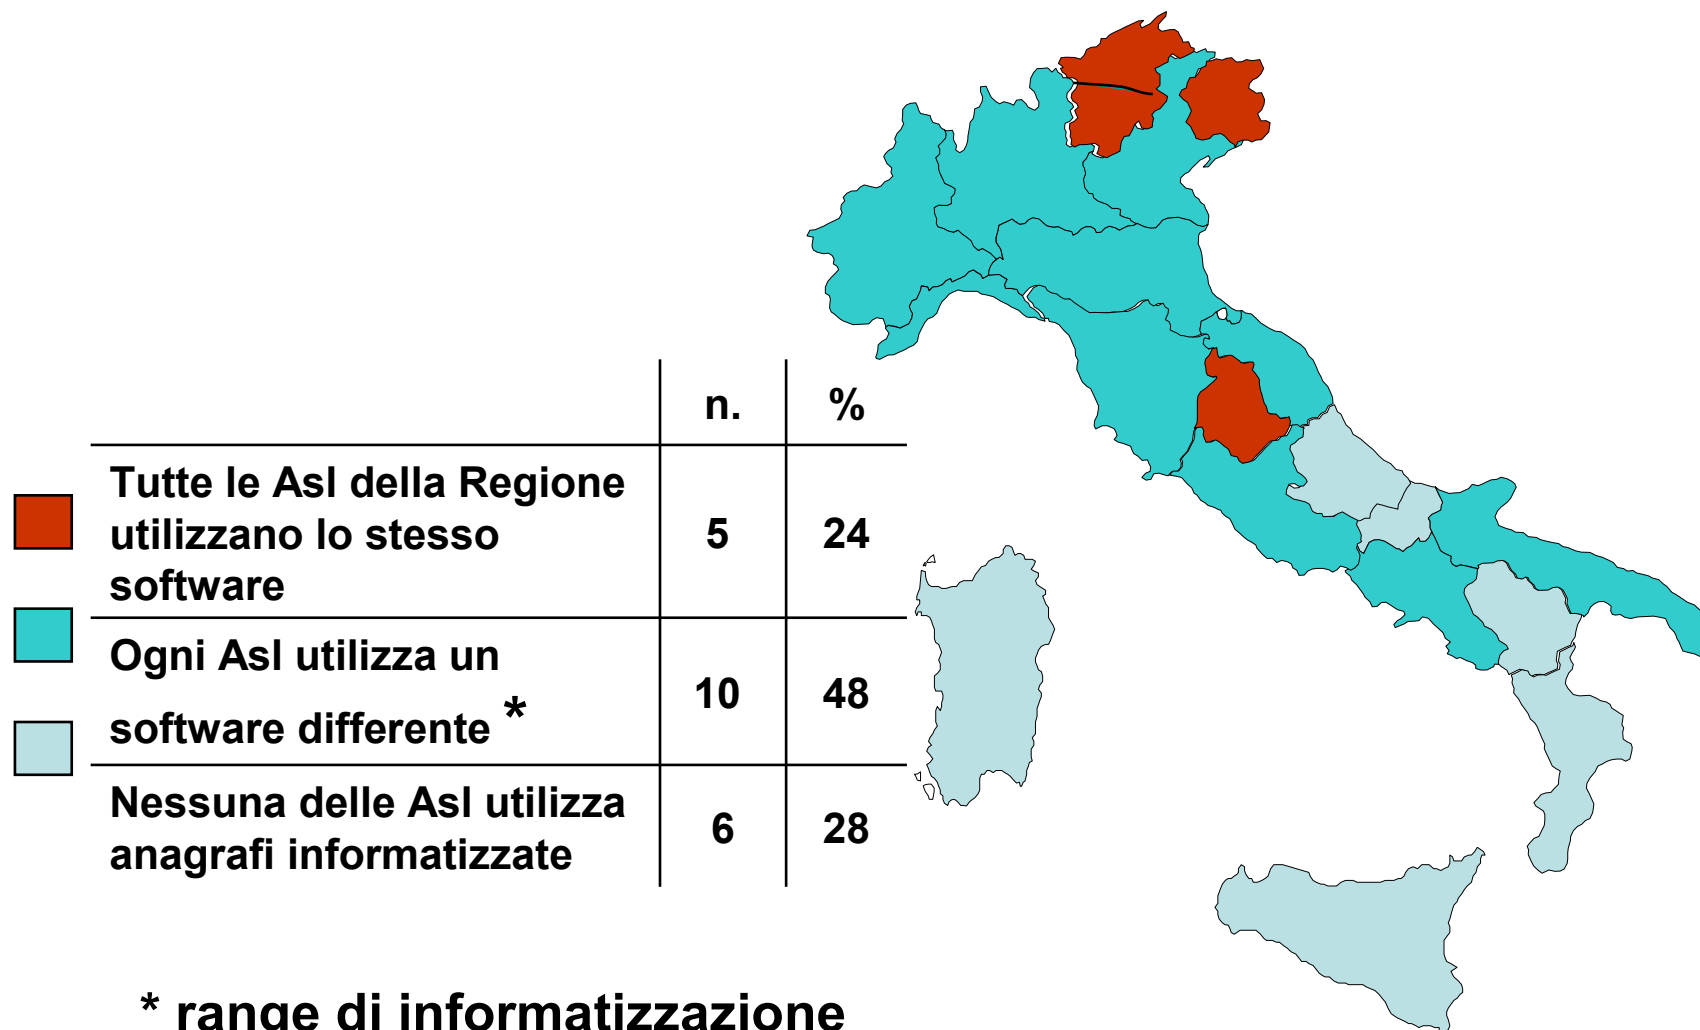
| | n. | % |
|---|---|---|
| Tutte le Asl della Regione utilizzano lo stesso software | 5 | 24 |
| Ogni Asl utilizza un software differente * | 10 | 48 |
| Nessuna delle Asl utilizza anagrafi informatizzate | 6 | 28 |

* range di informatizzazione